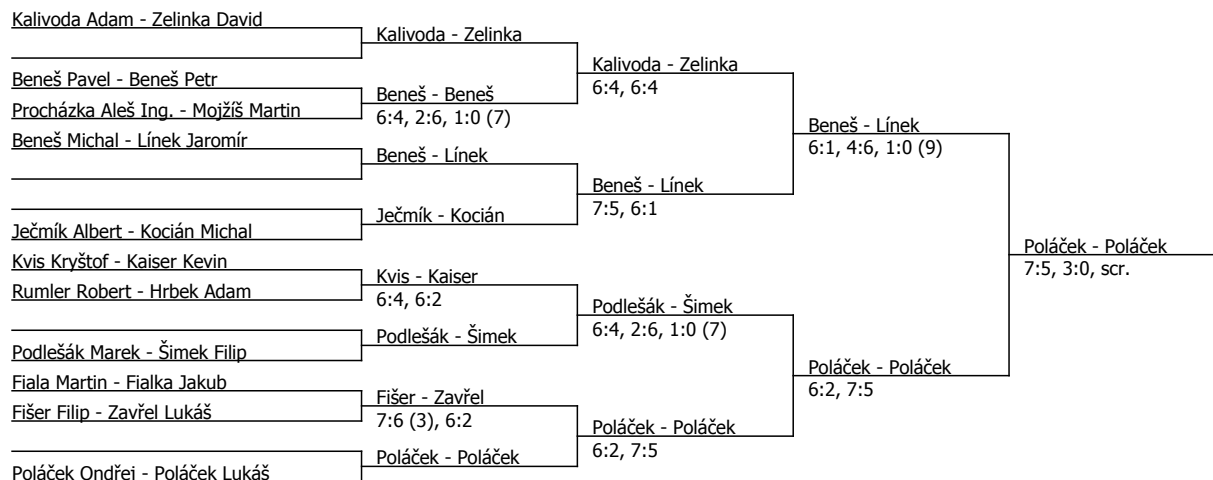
Kalivoda Adam - Zelinka David

Beneš Pavel - Beneš Petr
Procházka Aleš Ing. - Mojžíš Martin
Beneš Michal - Línek Jaromír

Ječmík Albert - Kocián Michal
Kvis Kryštof - Kaiser Kevin
Rumler Robert - Hrbek Adam

Podlešák Marek - Šimek Filip
Fiala Martin - Fialka Jakub
Fišer Filip - Zavřel Lukáš

Poláček Ondřej - Poláček Lukáš

Kalivoda - Zelinka
Beneš - Beneš
6:4, 2:6, 1:0 (7)
Beneš - Línek
Ječmík - Kocián
Kvis - Kaiser
6:4, 6:2
Podlešák - Šimek
Fišer - Zavřel
7:6 (3), 6:2
Poláček - Poláček

Kalivoda - Zelinka
6:4, 6:4
Beneš - Línek
7:5, 6:1
Podlešák - Šimek
6:4, 2:6, 1:0 (7)
Poláček - Poláček
6:2, 7:5

Beneš - Línek
6:1, 4:6, 1:0 (9)
Poláček - Poláček
6:2, 7:5

Poláček - Poláček
7:5, 3:0, scr.